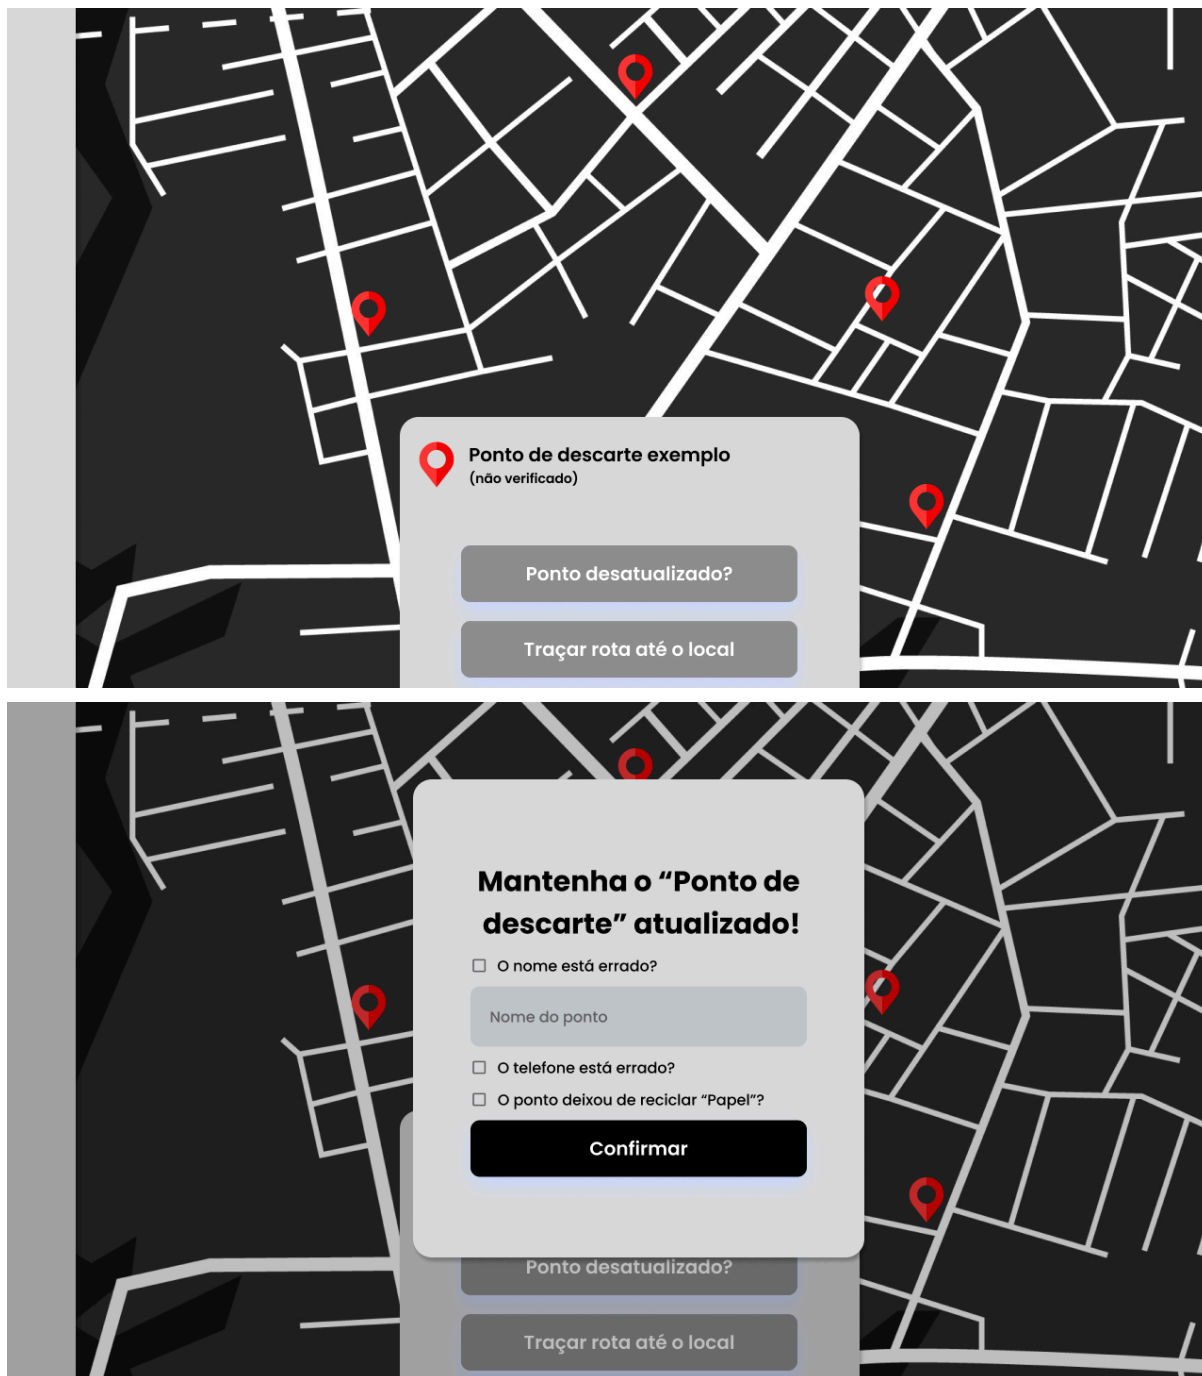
Ponto de descarte exemplo
(não verificado)

Ponto desatualizado?

Traçar rota até o local

Mantenha o “Ponto de descarte” atualizado!

☐ O nome está errado?

Nome do ponto

☐ O telefone está errado?

☐ O ponto deixou de reciclar “Papel”?

Confirmar

Ponto desatualizado?

Traçar rota até o local